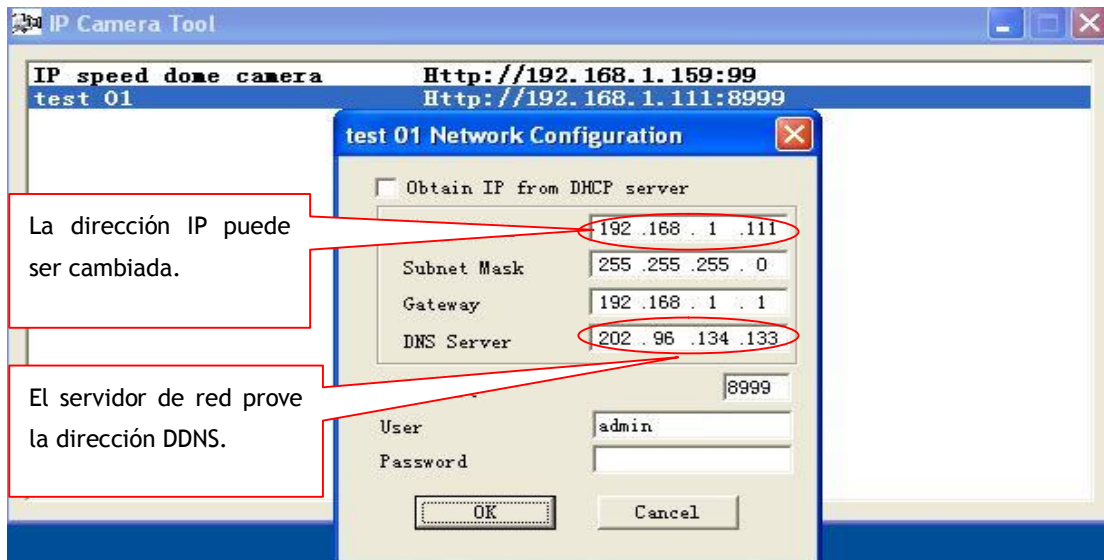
IP Camera Tool

IP speed dome camera Http://192.168.1.159:99
test 01 Http://192.168.1.111:8999

test 01 Network Configuration

Obtain IP from DHCP server

La dirección IP puede ser cambiada.

192 .168 . 1 .111

Subnet Mask 255 .255 .255 . 0

Gateway 192 .168 . 1 . 1

DNS Server 202 . 96 .134 .133

El servidor de red prove la dirección DDNS.

8999

User admin

Password

OK

Cancel